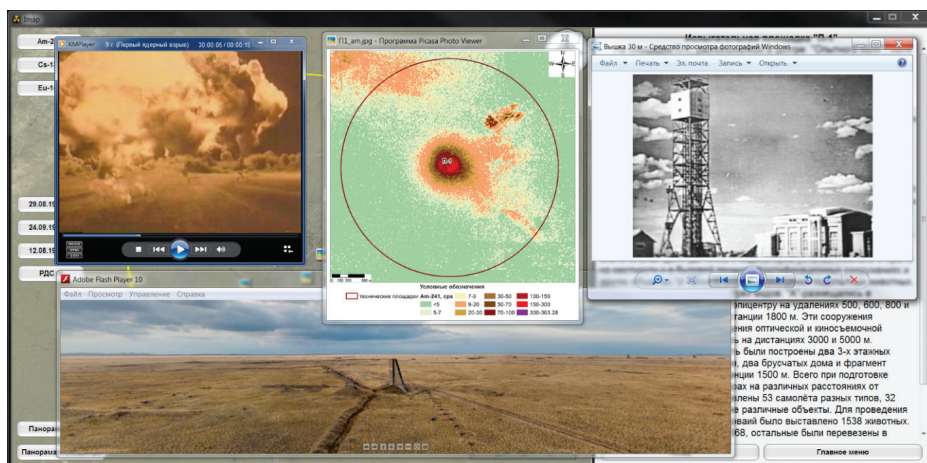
Am-2
Cs-1
Eu-1
29.08.1
24.09.1
12.08.1
РДС

KMPlayer 9 г. (Первый ядерный взрыв) 00:00:05 / 00:00:1

П1_am.jpg - Программа Picasa Photo Viewer

П-1

Условные обозначения
технические площадки Am-241, срм
<5
5-7
7-9
9-20
20-30
30-50
50-70
70-100
100-150
150-300
300-363.28

Вышка 30 м - Средство просмотра фотографий Windows
Файл Печать Эл. почта Запись Открыть

Испытательная площадка "П-1"

Adobe Flash Player 10
Файл Просмотр Управление Справка

эпицентру на удалениях 500, 600, 800 и
танции 1800 м. Эти сооружения
ения оптической и киносъемочной
ь на дистанциях 3000 и 5000 м.
ь были построены два 3-х этажных
, два брусчатых дома и фрагмент
ции 1500 м. Всего при подготовке
вах на различных расстояниях от
влены 53 самолёта разных типов, 32
е различные объекты. Для проведения
ывай было выставлено 1538 животных.
68, остальные были перевезены в

Панорама
Панорама
Главное меню